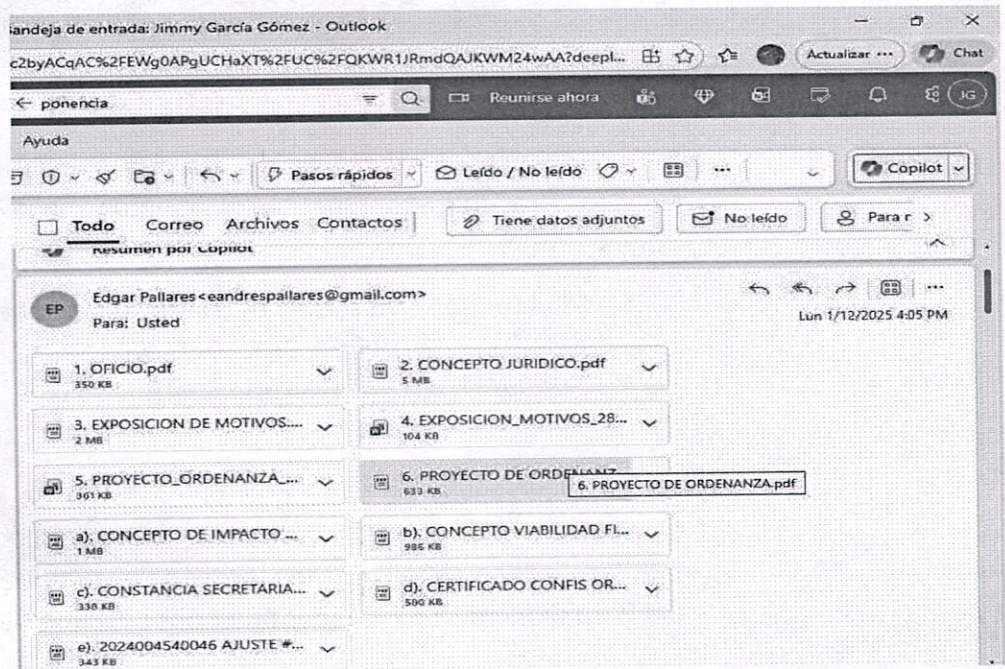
Bandeja de entrada: Jimmy García Gómez - Outlook

c2byACqAC%2FEWg0APgUCHaXT%2FUC%2FQKWR1JRmdQAJKWM24wAA?deepl...

Actualizar ···

Chat

← ponencia

Reunirse ahora

JG

Ayuda

Pasos rápidos

Leído / No leído

···

Copilot

Todo Correo Archivos Contactos

Tiene datos adjuntos

No leído

Para r >

Resumen por Copilot

EP

Edgar Pallares<eandrespallares@gmail.com>

Para: Usted

Lun 1/12/2025 4:05 PM

1. OFICIO.pdf
350 KB

2. CONCEPTO JURIDICO.pdf
5 MB

3. EXPOSICION DE MOTIVOS....
2 MB

4. EXPOSICION_MOTIVOS_28...
104 KB

5. PROYECTO_ORDENANZA_...
361 KB

6. PROYECTO DE ORDENANZ...
633 KB

6. PROYECTO DE ORDENANZA.pdf

a). CONCEPTO DE IMPACTO ...
1 MB

b). CONCEPTO VIABILIDAD FI...
985 KB

c). CONSTANCIA SECRETARIA...
338 KB

d). CERTIFICADO CONFIS OR...
500 KB

e). 2024004540046 AJUSTE #...
343 KB